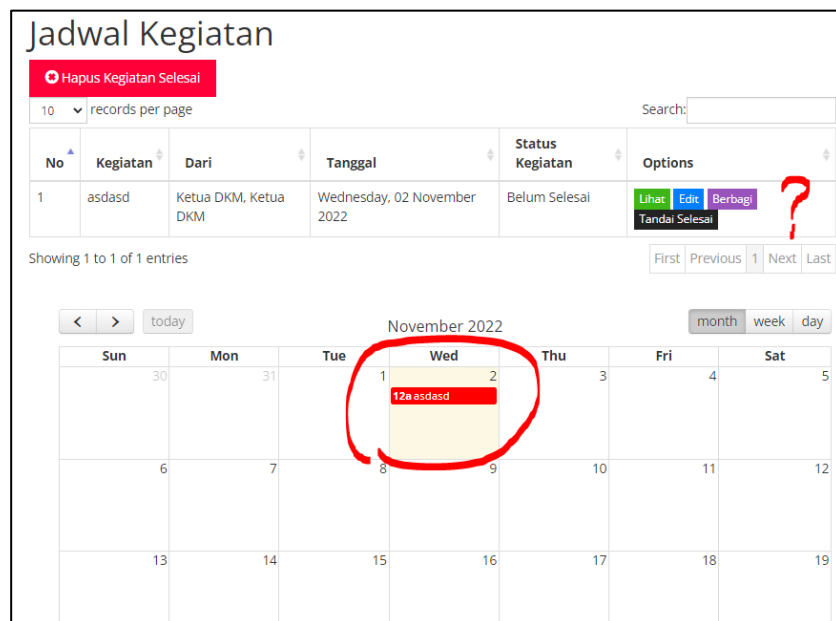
Jadwal Kegiatan

Hapus Kegiatan Selesai

10 records per page

Search:

| No | Kegiatan | Dari | Tanggal | Status Kegiatan | Options |
|---|---|---|---|---|---|
| 1 | asdasd | Ketua DKM, Ketua DKM | Wednesday, 02 November 2022 | Belum Selesai | Lihat Edit Berbagi Tandai Selesai |

?

Showing 1 to 1 of 1 entries

First Previous 1 Next Last

< > today

November 2022

month week day

| Sun | Mon | Tue | Wed | Thu | Fri | Sat |
|---|---|---|---|---|---|---|
| 30 | 31 | 1 | 2 12a asdasd | 3 | 4 | 5 |
| 6 | 7 | 8 | 9 | 10 | 11 | 12 |
| 13 | 14 | 15 | 16 | 17 | 18 | 19 |